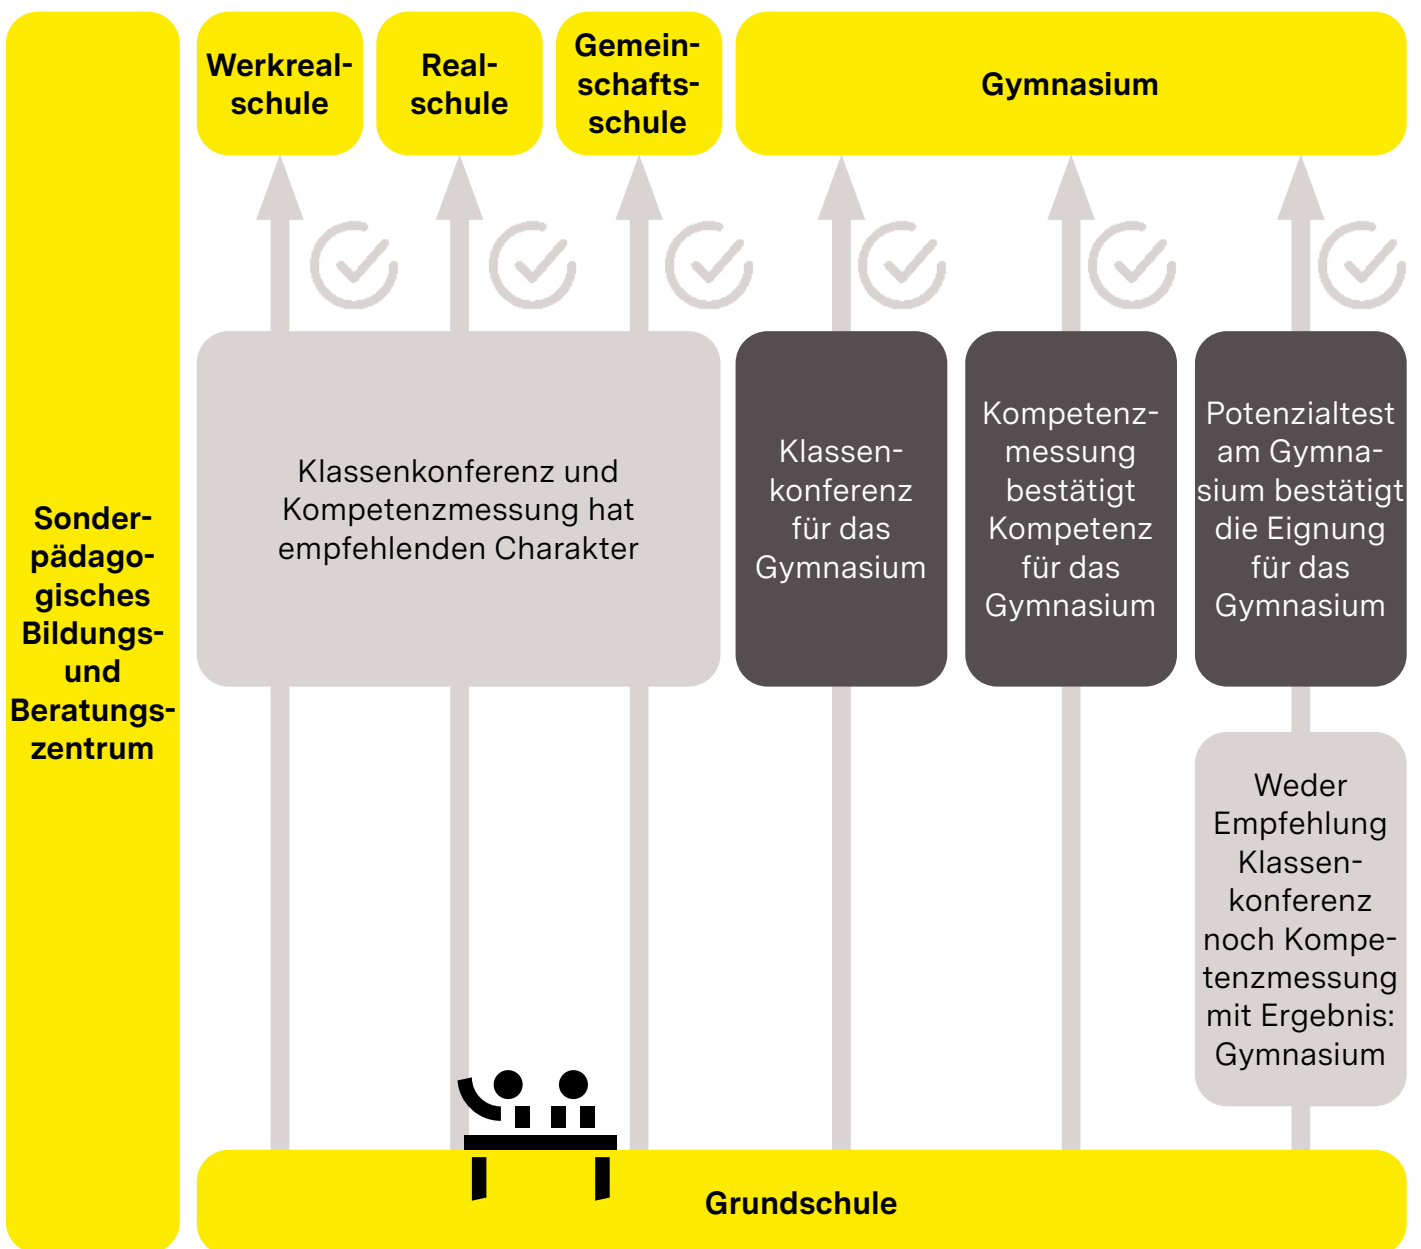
Sonderpädagogisches Bildungs- und Beratungszentrum

Werkrealschule

Realschule

Gemeinschaftsschule

Gymnasium

Klassenkonferenz und Kompetenzmessung hat empfehlenden Charakter

Klassenkonferenz für das Gymnasium

Kompetenzmessung bestätigt Kompetenz für das Gymnasium

Potenzialtest am Gymnasium bestätigt die Eignung für das Gymnasium

Weder Empfehlung Klassenkonferenz noch Kompetenzmessung mit Ergebnis: Gymnasium

Grundschule